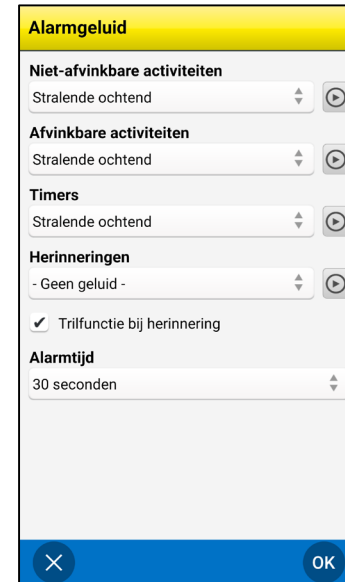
Alarmgeluid

Niet-afvinkbare activiteiten

Stralende ochtend

Afvinkbare activiteiten

Stralende ochtend

Timers

Stralende ochtend

Herinneringen

- Geen geluid -

✔ Trilfunctie bij herinnering

Alarmtijd

30 seconden

OK